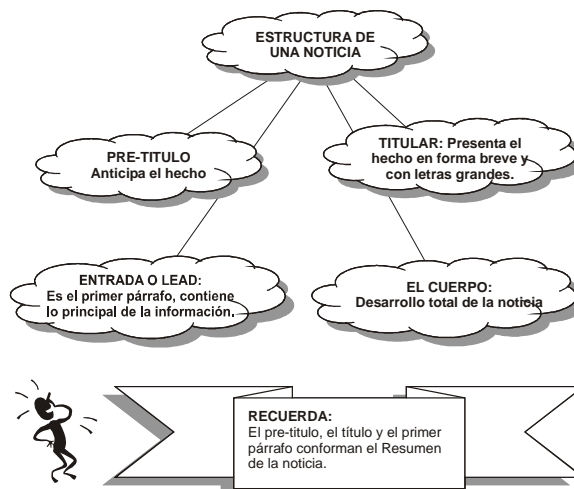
ESTRUCTURA DE UNA NOTICIA

PRE-TITULO
Anticipa el hecho

TITULAR: Presenta el hecho en forma breve y con letras grandes.

ENTRADA O LEAD:
Es el primer párrafo, contiene lo principal de la información.

EL CUERPO:
Desarrollo total de la noticia

RECUERDA:
El pre-titulo, el título y el primer párrafo conforman el Resumen de la noticia.